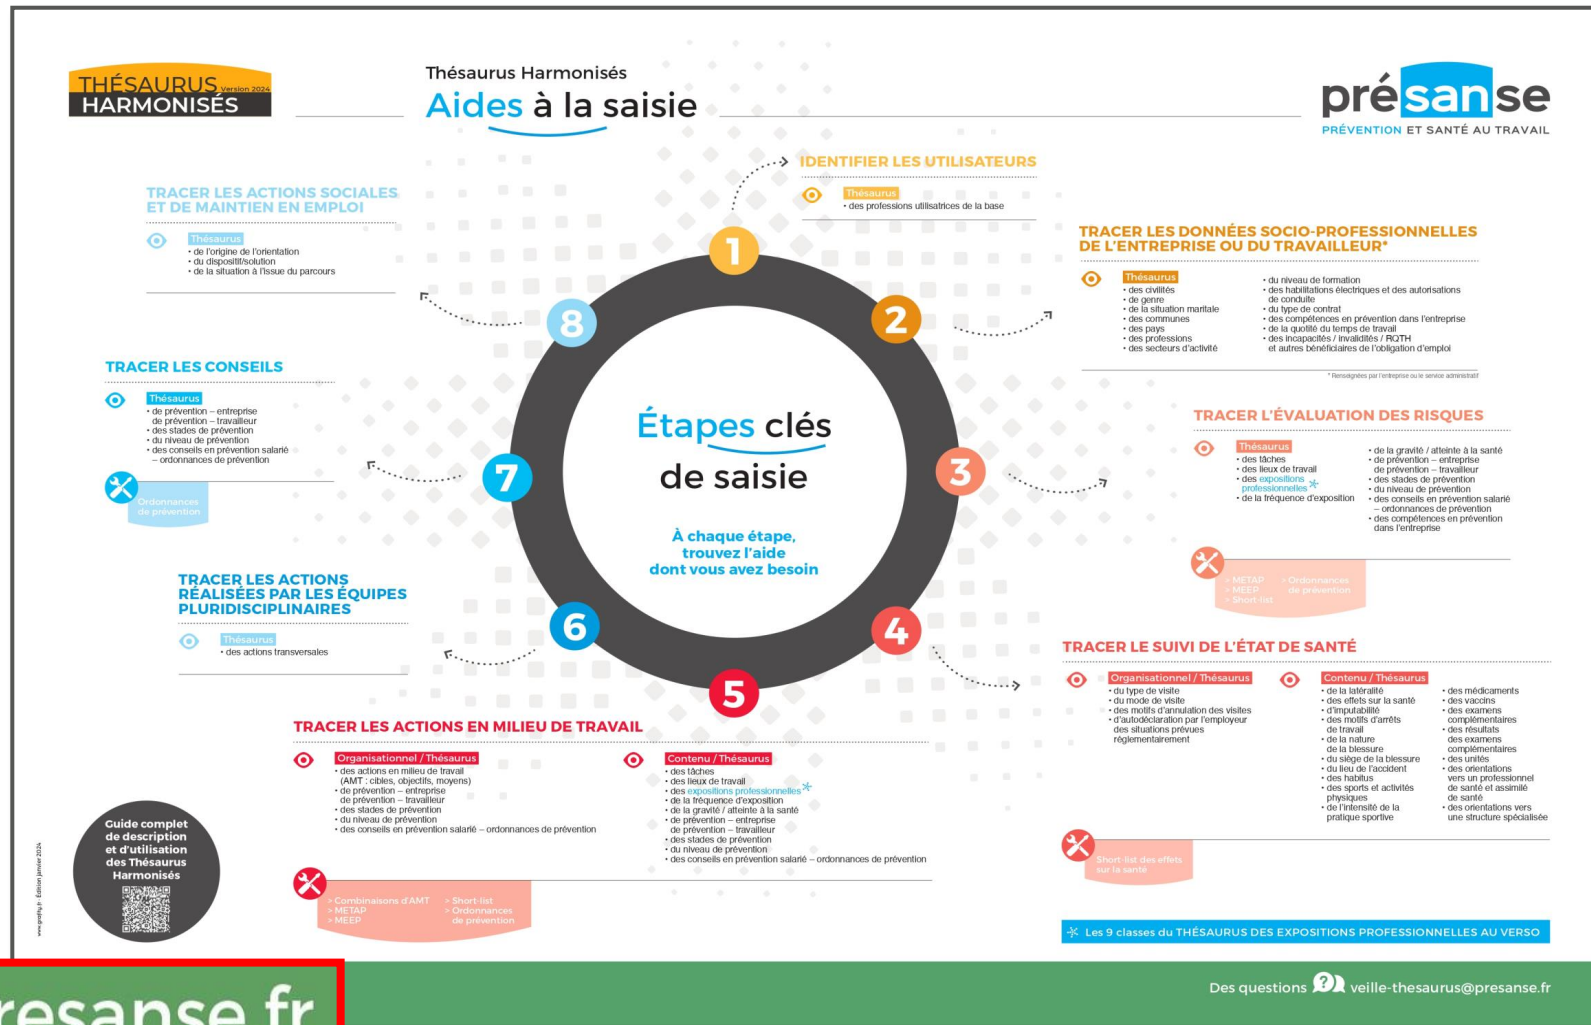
THÉSAURUS Version 2024
HARMONISÉS

Thésaurus Harmonisés
Aides à la saisie

présanse
PRÉVENTION ET SANTÉ AU TRAVAIL

IDENTIFIER LES UTILISATEURS
Thésaurus
• des professions utilisatrices de la base

TRACER LES ACTIONS SOCIALES ET DE MAINTIEN EN EMPLOI
Thésaurus
• de l'origine de l'orientation
• du dispositif/solution
• de la situation à l'issue du parcours

TRACER LES DONNÉES SOCIO-PROFESSIONNELLES DE L'ENTREPRISE OU DU TRAVAILLEUR*
Thésaurus
• des civilités
• de genre
• de la situation maritale
• des communes
• des pays
• des professions
• des secteurs d'activité
• du niveau de formation
• des habilitations électriques et des autorisations de conduite
• du type de contrat
• des compétences en prévention dans l'entreprise
• de la quotité du temps de travail
• des incapacités / invalidités / RQTH et autres bénéficiaires de l'obligation d'emploi
* Renseignées par l'entreprise ou le service administratif

TRACER LES CONSEILS
Thésaurus
• de prévention – entreprise de prévention – travailleur
• des stades de prévention
• du niveau de prévention
• des conseils en prévention salarié – ordonnances de prévention
Ordonnances de prévention

Étapes clés de saisie
À chaque étape, trouvez l'aide dont vous avez besoin

1 2 3 4 5 6 7 8

TRACER L'ÉVALUATION DES RISQUES
Thésaurus
• des tâches
• des lieux de travail
• des expositions professionnelles *
• de la fréquence d'exposition
• de la gravité / atteinte à la santé
• de prévention – entreprise de prévention – travailleur
• des stades de prévention
• du niveau de prévention
• des conseils en prévention salarié – ordonnances de prévention
• des compétences en prévention dans l'entreprise
> METAP > MEEP > Short-list > Ordonnances de prévention

TRACER LES ACTIONS RÉALISÉES PAR LES ÉQUIPES PLURIDISCIPLINAIRES
Thésaurus
• des actions transversales

TRACER LE SUIVI DE L'ÉTAT DE SANTÉ
Organisationnel / Thésaurus
• du type de visite
• du mode de visite
• des motifs d'annulation des visites
• d'autodéclaration par l'employeur des situations prévues réglementairement
Contenu / Thésaurus
• de la latéralité
• des effets sur la santé
• d'imputabilité
• des motifs d'arrêts de travail
• de la nature de la blessure
• du siège de la blessure
• du lieu de l'accident
• des habitus
• des sports et activités physiques
• de l'intensité de la pratique sportive
• des médicaments
• des vaccins
• des examens complémentaires
• des résultats des examens complémentaires
• des unités
• des orientations vers un professionnel de santé et assimilé de santé
• des orientations vers une structure spécialisée
Short-list des effets sur la santé

TRACER LES ACTIONS EN MILIEU DE TRAVAIL
Organisationnel / Thésaurus
• des actions en milieu de travail (AMT : cibles, objectifs, moyens)
• de prévention – entreprise de prévention – travailleur
• des stades de prévention
• du niveau de prévention
• des conseils en prévention salarié – ordonnances de prévention
Contenu / Thésaurus
• des tâches
• des lieux de travail
• des expositions professionnelles *
• de la fréquence d'exposition
• de la gravité / atteinte à la santé
• de prévention – entreprise de prévention – travailleur
• des stades de prévention
• du niveau de prévention
• des conseils en prévention salarié – ordonnances de prévention
> Combinaisons d'AMT > METAP > MEEP > Short-list > Ordonnances de prévention

Guide complet de description et d'utilisation des Thésaurus Harmonisés

www.grafiq.fr - Édition janvier 2024

* Les 9 classes du THÉSAURUS DES EXPOSITIONS PROFESSIONNELLES AU VERSO

Des questions veille-thesaurus@presanse.fr

resanse.fr